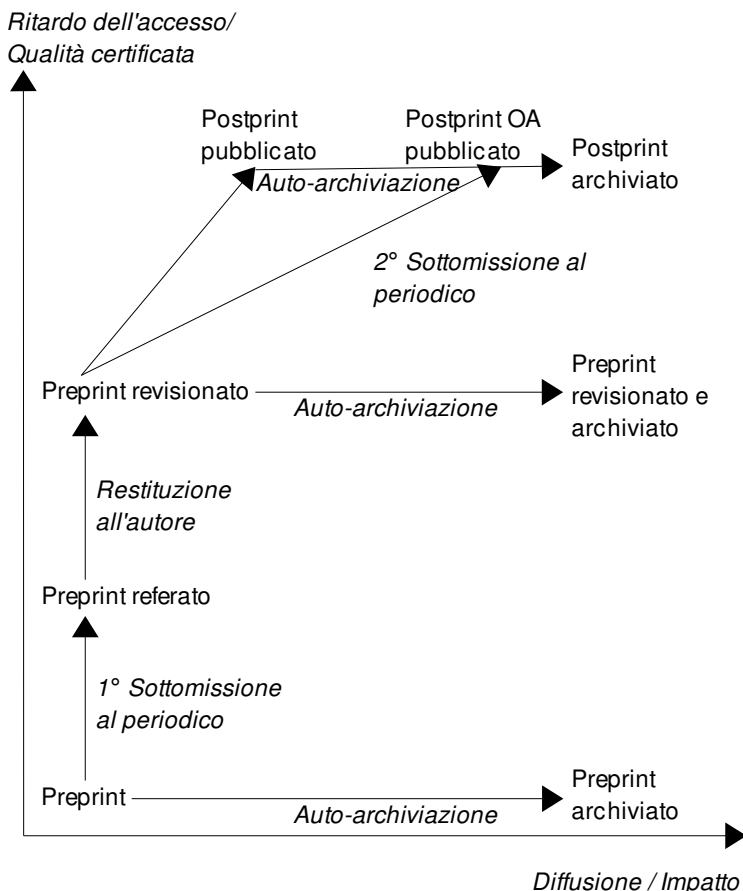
Ritardo dell'accesso/ Qualità certificata

Postprint pubblicato

Postprint OA pubblicato

Postprint archiviato

Auto-archiviazione

2° Sottomissione al periodico

Preprint revisionato

Auto-archiviazione

Preprint revisionato e archiviato

Restituzione all'autore

Preprint referato

1° Sottomissione al periodico

Preprint

Auto-archiviazione

Preprint archiviato

Diffusione / Impatto